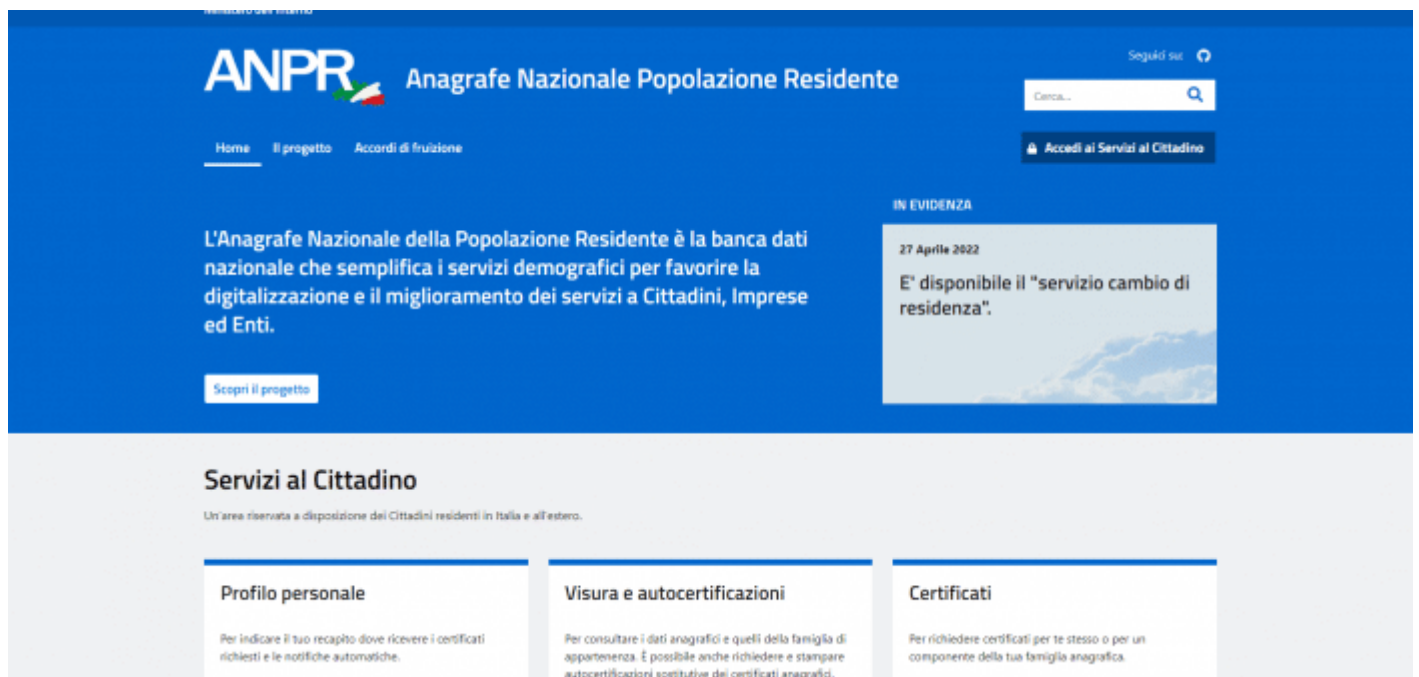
Ministero dell'Interno

ANPR Anagrafe Nazionale Popolazione Residente

Seguici su:

Cerca...

Home Il progetto Accordi di fruizione

Accedi ai Servizi al Cittadino

IN EVIDENZA

L'Anagrafe Nazionale della Popolazione Residente è la banca dati nazionale che semplifica i servizi demografici per favorire la digitalizzazione e il miglioramento dei servizi a Cittadini, Imprese ed Enti.

Scopri il progetto

27 Aprile 2022

E' disponibile il "servizio cambio di residenza".

Servizi al Cittadino

Un'area riservata a disposizione dei Cittadini residenti in Italia e all'estero.

Profilo personale

Per indicare il tuo recapito dove ricevere i certificati richiesti e le notifiche automatiche.

Visura e autocertificazioni

Per consultare i dati anagrafici e quelli della famiglia di appartenenza. È possibile anche richiedere e stampare autocertificazioni sostitutive dei certificati anagrafici.

Certificati

Per richiedere certificati per te stesso o per un componente della tua famiglia anagrafica.